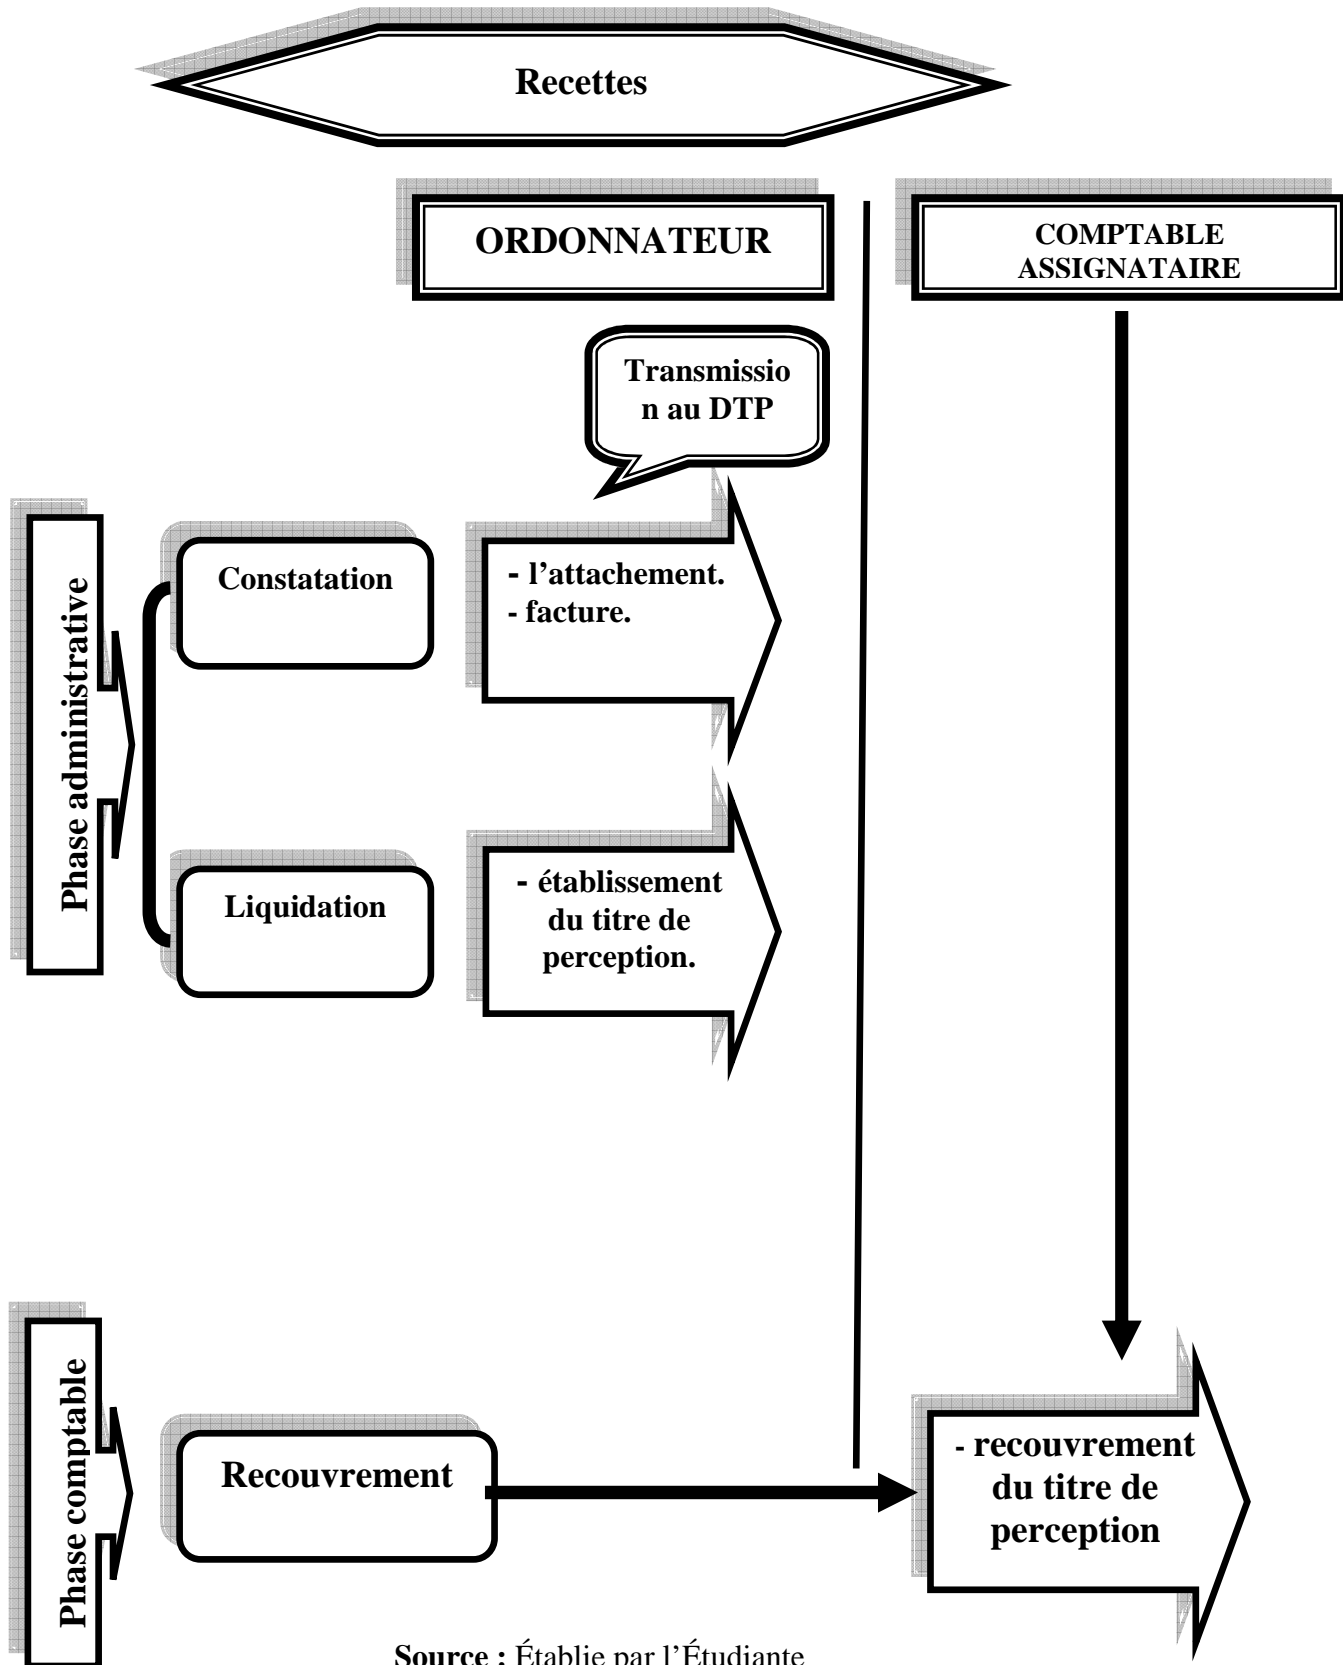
Recettes

ORDONNATEUR

COMPTABLE ASSIGNATAIRE

Transmission au DTP

Phase administrative

Constatation

- l'attachement.
- facture.

Liquidation

- établissement du titre de perception.

Phase comptable

Recouvrement

- recouvrement du titre de perception

Source : Établie par l'Étudiante